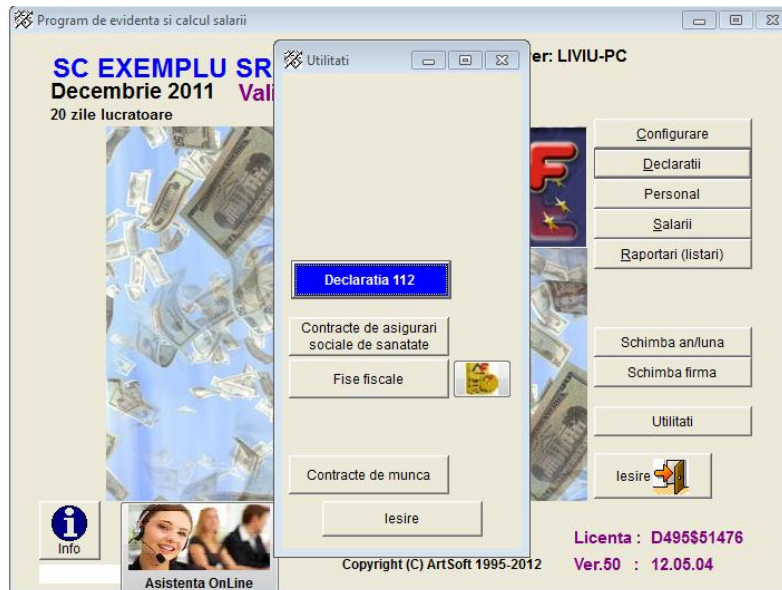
Program de evidenta si calcul salarii

SC EXEMPLU SR
Decembrie 2011 Vali
20 zile lucratoare

Utilitati

er: LIVIU-PC

Configurare
Declaratii
Personal
Salarii
Raportari (listari)

Declaratia 112

Contracte de asigurari sociale de sanatate
Fise fiscale

Schimba an/luna
Schimba firma
Utilitati

Contracte de munca
Iesire

Iesire

Info

Asistenta OnLine

Copyright (C) ArtSoft 1995-2012

Licenta : D495$51476
Ver.50 : 12.05.04